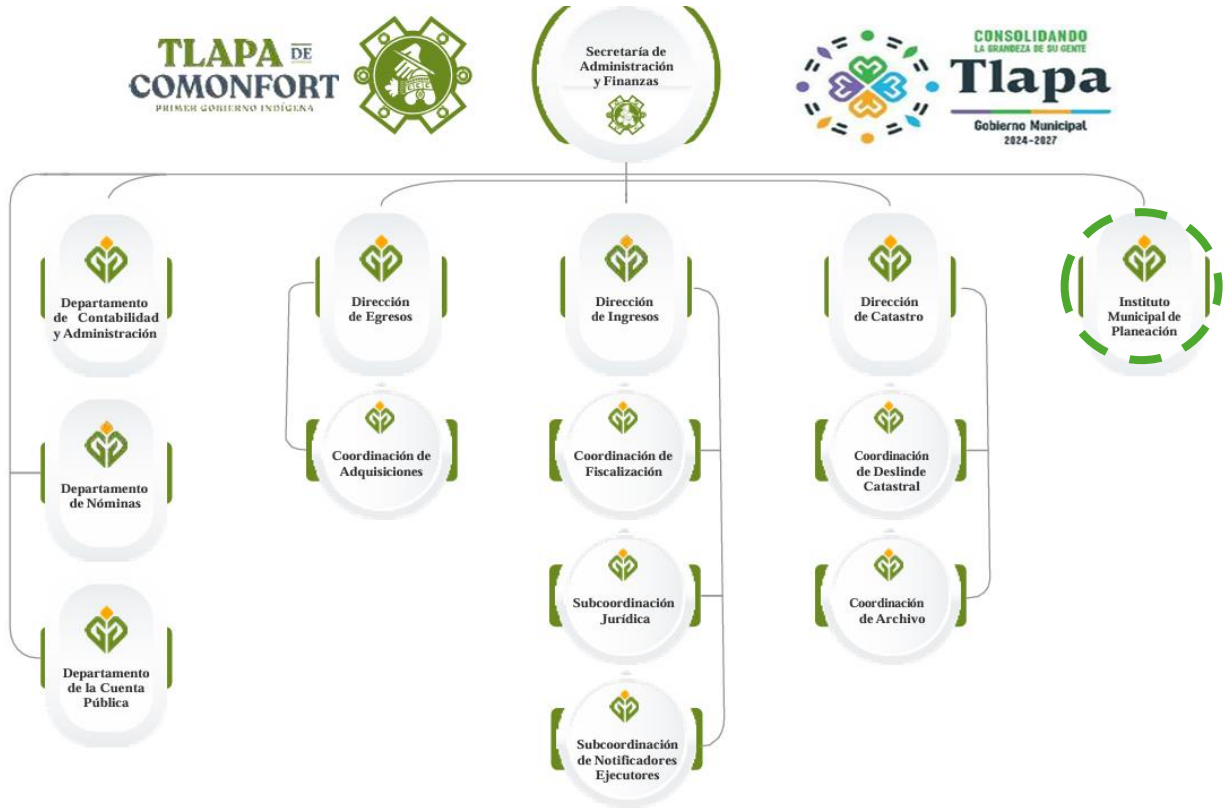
TLAPA DE COMONFORT
PRIMER GOBIERNO INDÍGENA

Secretaría de Administración y Finanzas

CONSOLIDANDO
LA GRANDEZA DE SU GENTE
Tlapa
Gobierno Municipal
2024-2027

Departamento de Contabilidad y Administración

Dirección de Egresos

Dirección de Ingresos

Dirección de Catastro

Instituto Municipal de Planeación

Departamento de Nóminas

Coordinación de Adquisiciones

Coordinación de Fiscalización

Coordinación de Deslinde Catastral

Subcoordinación Jurídica

Coordinación de Archivo

Departamento de la Cuenta Pública

Subcoordinación de Notificadores Ejecutores